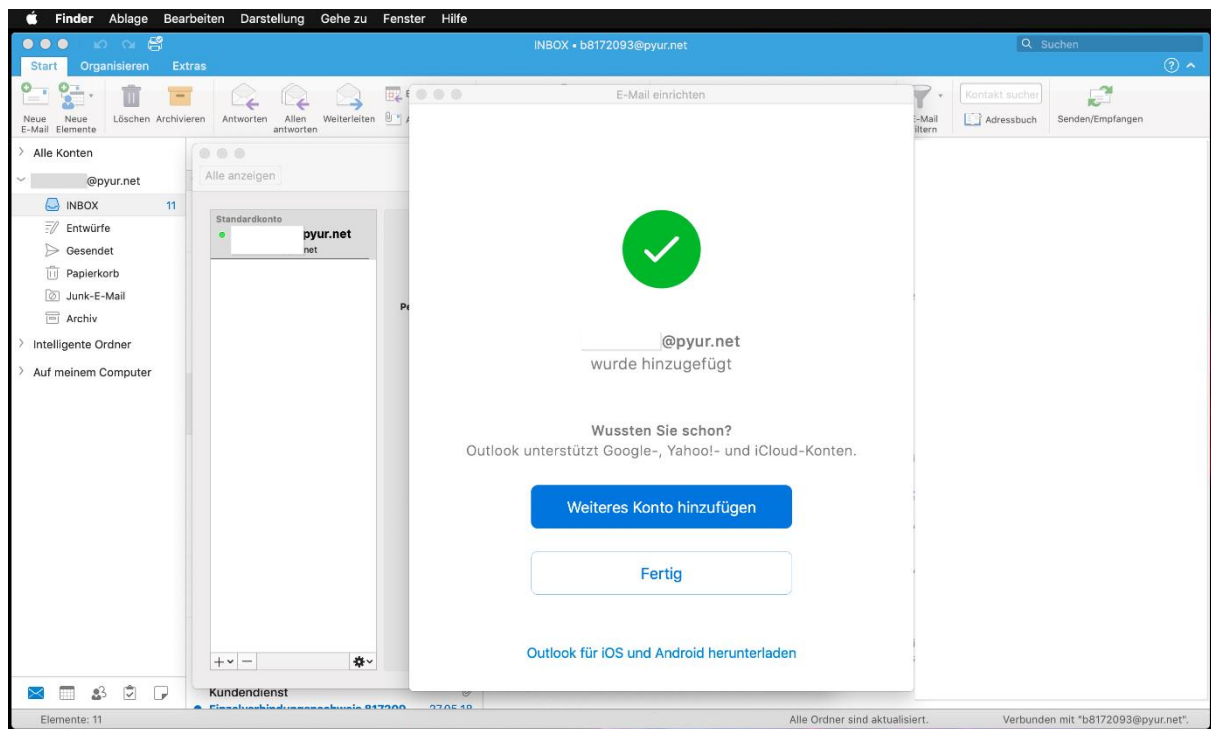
Finder Ablage Bearbeiten Darstellung Gehe zu Fenster Hilfe

INBOX • b8172093@pyur.net

Suchen

Start Organisieren Extras

Neue E-Mail Neue Elemente Löschen Archivieren Antworten Allen antworten Weiterleiten

E-Mail filtern Kontakt suchen Adressbuch Senden/Empfangen

Alle Konten
@pyur.net
INBOX 11
Entwürfe
Gesendet
Papierkorb
Junk-E-Mail
Archiv
Intelligente Ordner
Auf meinem Computer

Alle anzeigen

Standardkonto
pyur.net
net

E-Mail einrichten

@pyur.net
wurde hinzugefügt

Wussten Sie schon?
Outlook unterstützt Google-, Yahoo!- und iCloud-Konten.

Weiteres Konto hinzufügen

Fertig

Outlook für iOS und Android herunterladen

Kundendienst

Elemente: 11

Alle Ordner sind aktualisiert.

Verbunden mit "b8172093@pyur.net".